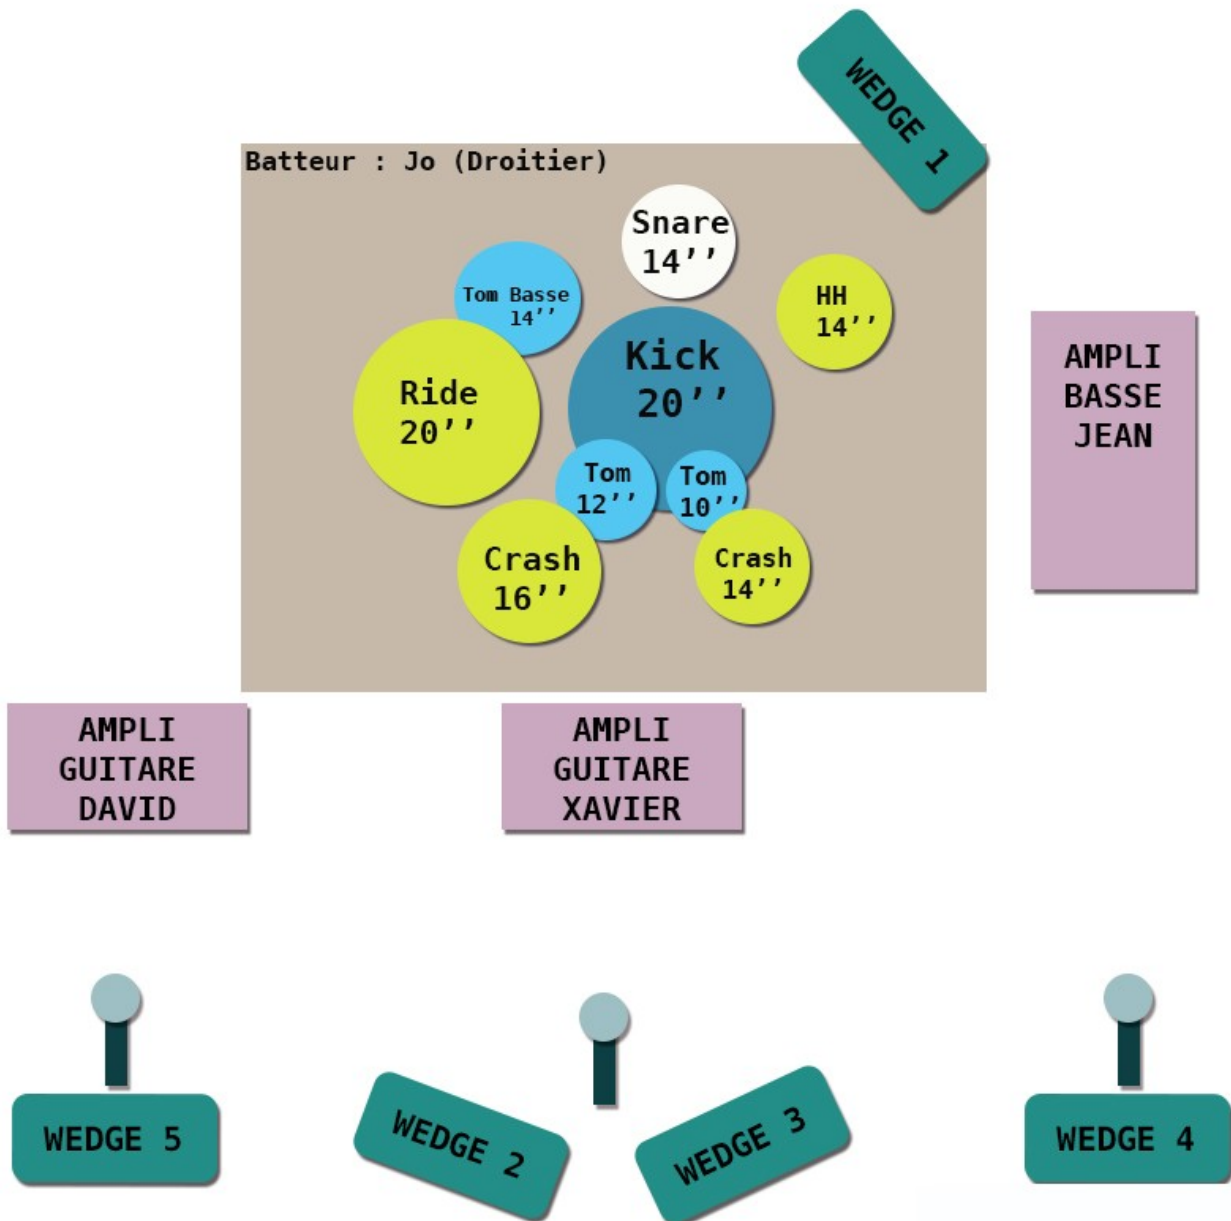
WEDGE 1

Batteur : Jo (Droitier)

Snare 14''

Tom Basse 14''

HH 14''

Kick 20''

Ride 20''

Tom 12''

Tom 10''

Crash 16''

Crash 14''

AMPLI BASSE JEAN

AMPLI GUITARE DAVID

AMPLI GUITARE XAVIER

WEDGE 5

WEDGE 2

WEDGE 3

WEDGE 4